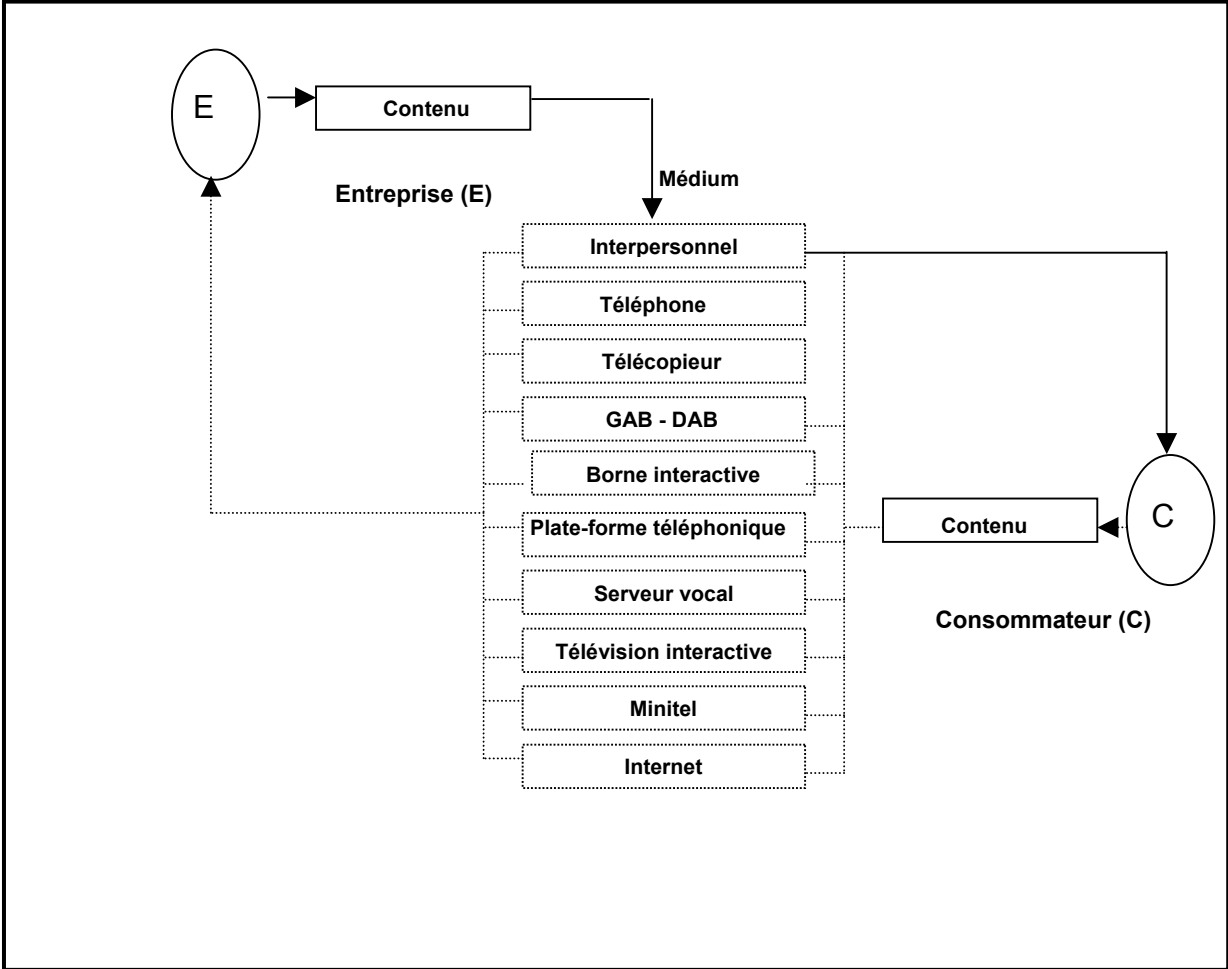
E

Contenu

Entreprise (E)

Médium

Interpersonnel

Téléphone

Télécopieur

GAB - DAB

Borne interactive

Plate-forme téléphonique

Serveur vocal

Télévision interactive

Minitel

Internet

Contenu

C

Consommateur (C)